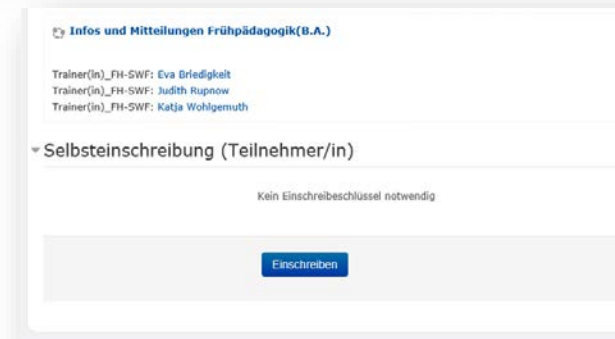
Infos und Mitteilungen Frühpädagogik(B.A.)

Trainer(in)_FH-SWF: Eva Briedigkeit
Trainer(in)_FH-SWF: Judith Rupnow
Trainer(in)_FH-SWF: Katja Wohlgemuth

Selbsteinschreibung (Teilnehmer/in)

Kein Einschreibeschlüssel notwendig

Einschreiben